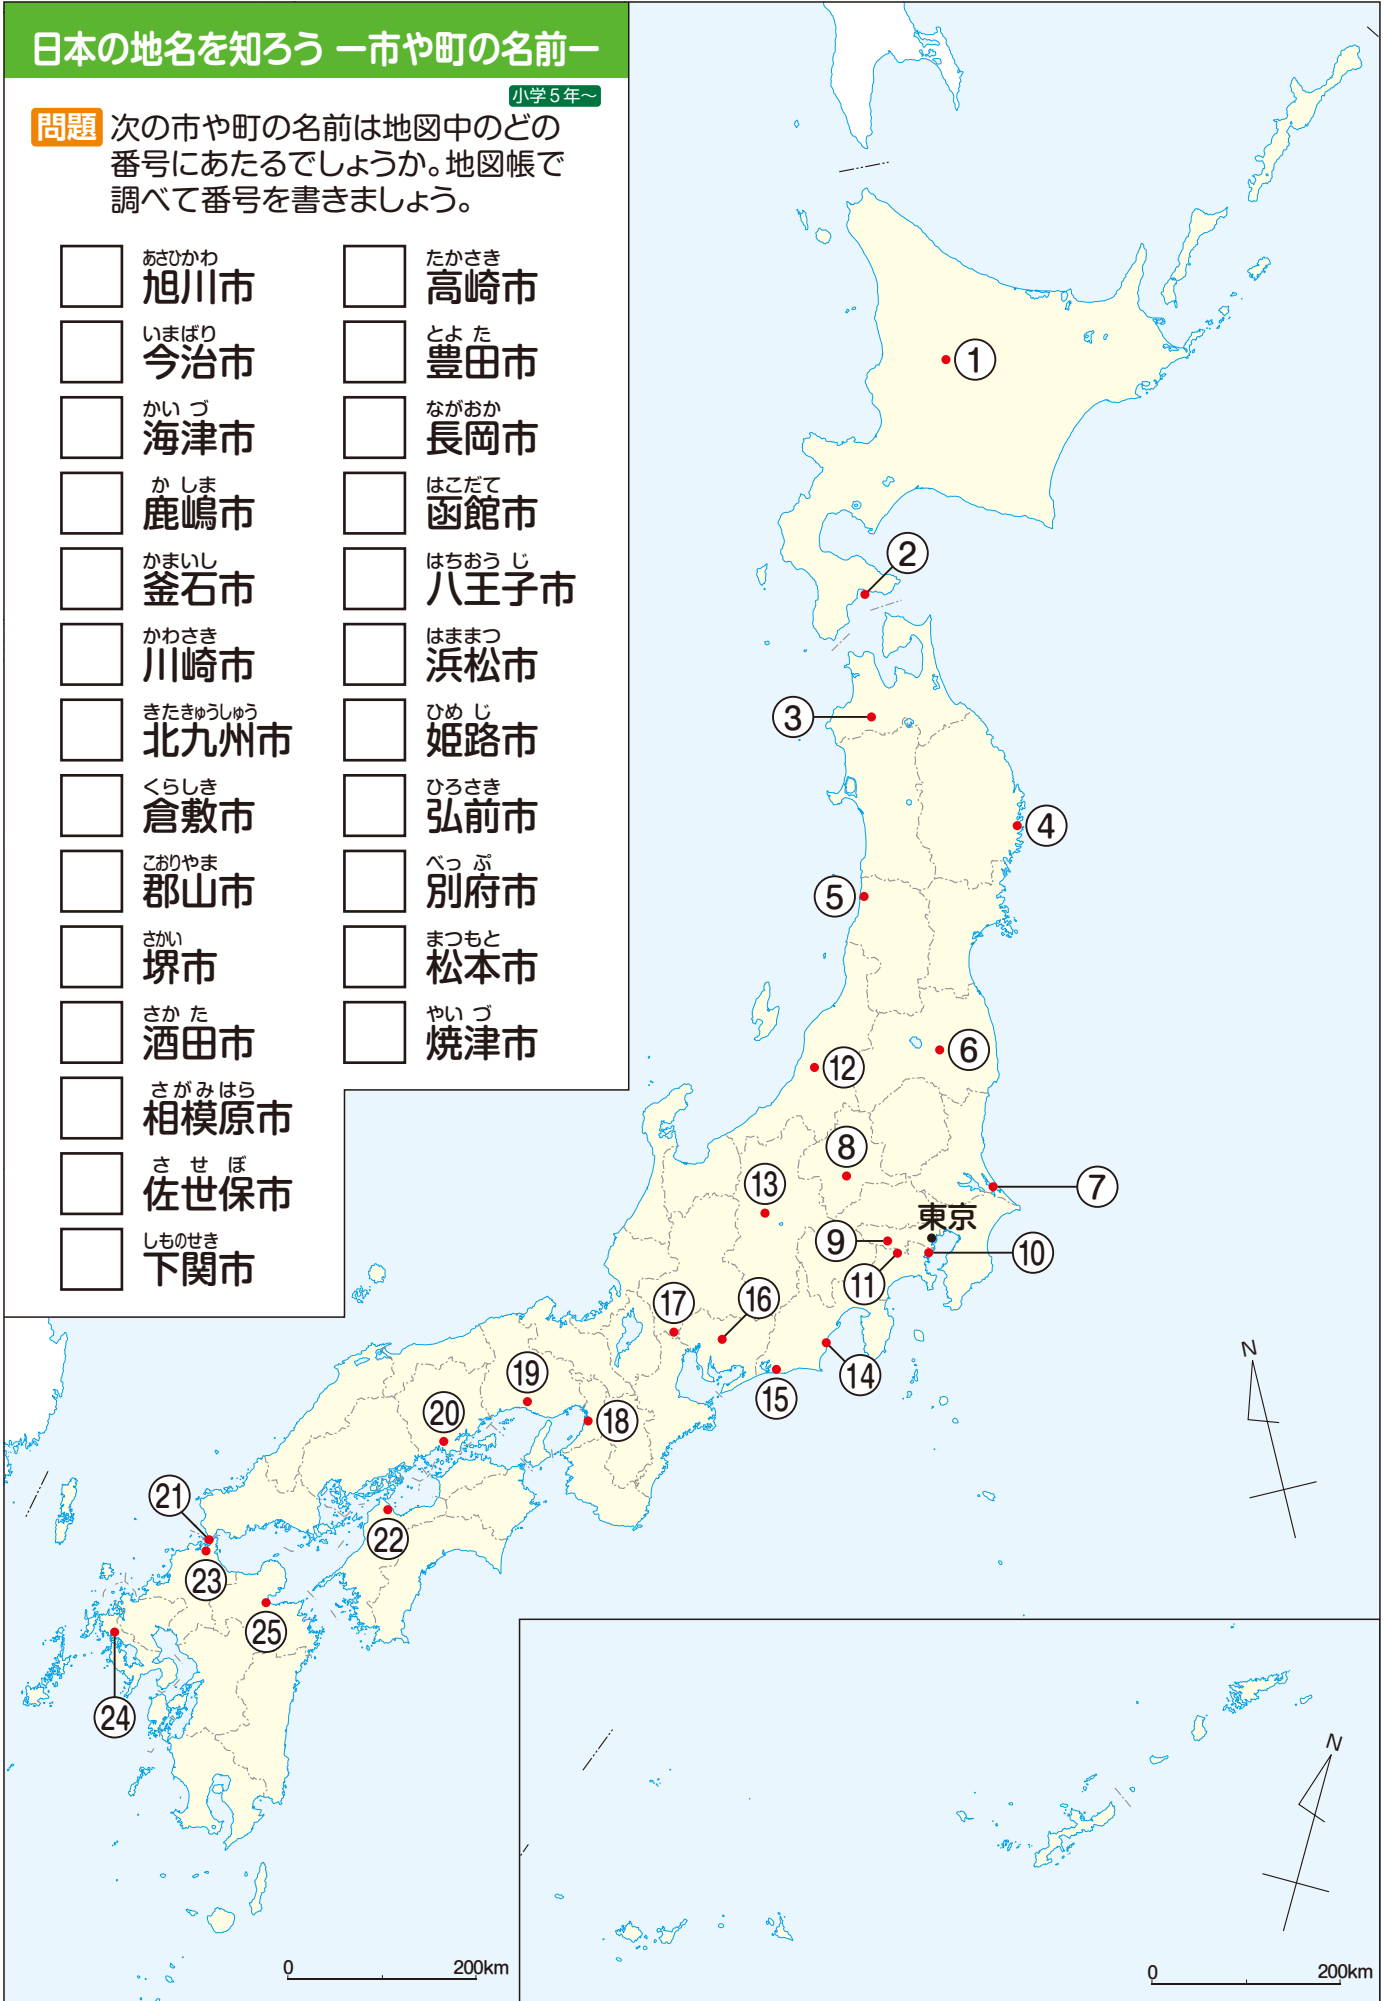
日本の地名を知ろう ー市や町の名前ー

小学5年～

問題 次の市や町の名前は地図中のどの番号にあたるでしょうか。地図帳で調べて番号を書きましょう。

あさひかわ 旭川市
いまばり 今治市
かいづ 海津市
かしま 鹿嶋市
かまいし 釜石市
かわさき 川崎市
きたきゅうしゅう 北九州市
くらしき 倉敷市
こおりやま 郡山市
さかい 堺市
さかた 酒田市
さがみはら 相模原市
させぼ 佐世保市
しものせき 下関市

たかさき 高崎市
とよた 豊田市
ながおか 長岡市
はこだて 函館市
はちおうじ 八王子市
はままつ 浜松市
ひめじ 姫路市
ひろさき 弘前市
べっぷ 別府市
まつもと 松本市
やいづ 焼津市

1
2
3
4
5
6
7
8
9
10
11
12
13
14
15
16
17
18
19
20
21
22
23
24
25
東京

N
0 200km
N
0 200km